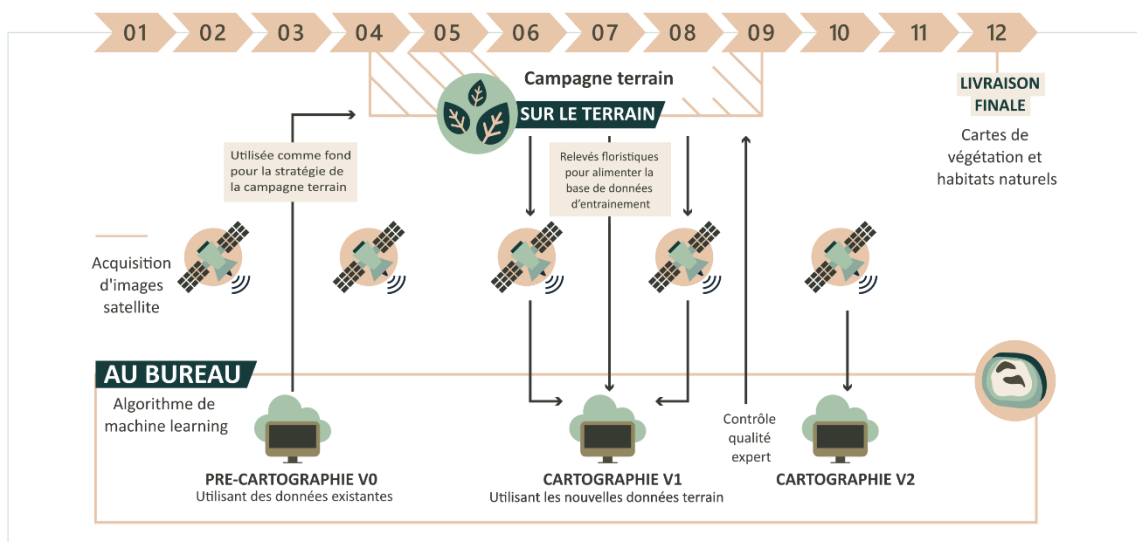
01 02 03 04 05 06 07 08 09 10 11 12

Campagne terrain

SUR LE TERRAIN

LIVRAISON FINALE

Cartes de végétation et habitats naturels

Utilisée comme fond pour la stratégie de la campagne terrain

Relevés floristiques pour alimenter la base de données d'entrainement

Acquisition d'images satellite

AU BUREAU

Algorithme de machine learning

Contrôle qualité expert

PRE-CARTOGRAPHIE V0
Utilisant des données existantes

CARTOGRAPHIE V1
Utilisant les nouvelles données terrain

CARTOGRAPHIE V2